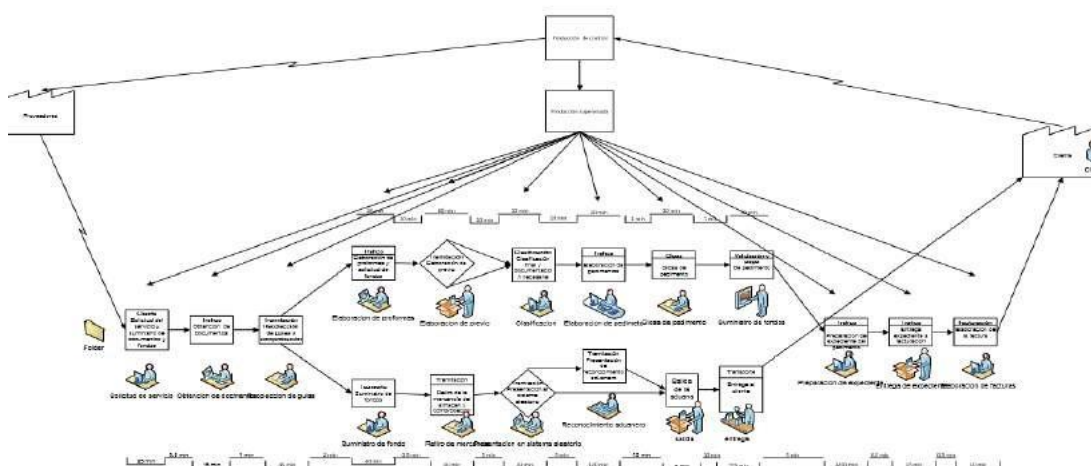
Producción de control

Proveedores

Producción supervisada

Cliente

Folder

Cliente
Solicitud del servicio y suministro de documentos y fondos

Trafico
Obtención de documentos

Tramitación
Recolección de guías y comprobación

Trafico
Elaboración de proformas y solicitud de fondos

Tramitación
Elaboración de previo

Clasificación
Clasificación final y documentación

Trafico
Elaboración de pedimento

Glosa
Glosa de pedimento

Validación y pago de pedimento

Tesorería
Suministro de fondos

Tramitación
Retiro de la mercancía de almacén y comprobación

Tramitación
Presentación al sistema aleatorio

Tramitación
Presentación de reconocimiento aduanero

Salida de la aduana

Transporte
Entrega al cliente

Trafico
Integración de expediente del pedimento

Trafico
Entrega expediente y facturación

Facturación
Elaboración de la factura

Solicitud de servicio   Obtención de documentos   Recolección de guías

Elaboración de proformas   Elaboración de previo   Clasificación   Elaboración de pedimento   Glosa de pedimento   Suministro de fondos

Suministro de fondos   Retiro de mercancía   Presentación en sistema aleatorio   Reconocimiento aduanero   Salida   Entrega

Integración de expediente   Entrega de expediente   Elaboración de facturas

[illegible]